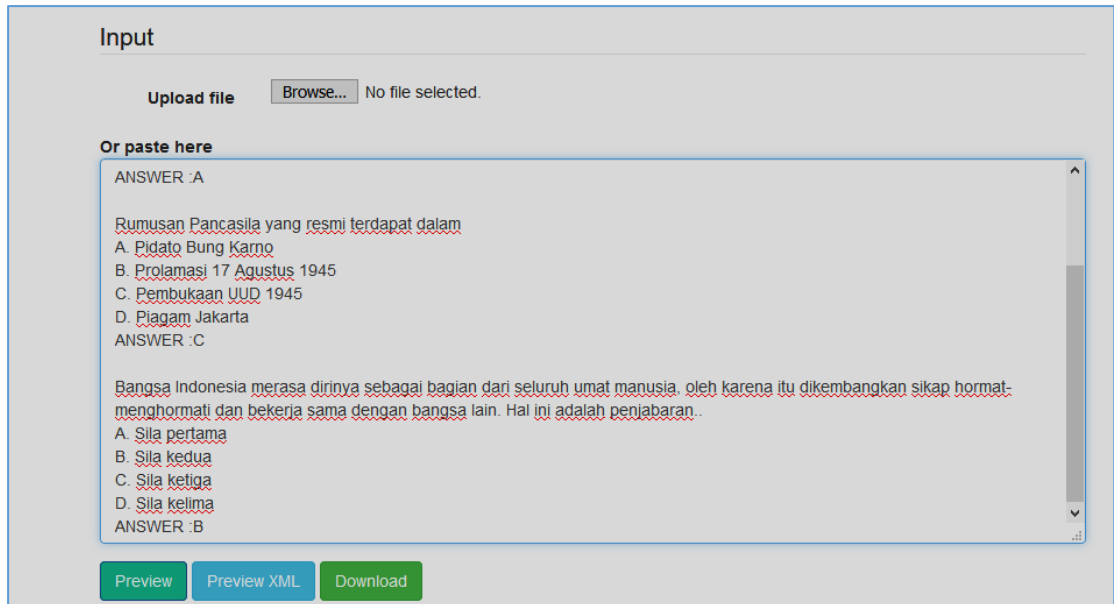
Input

Upload file Browse... No file selected.

Or paste here

ANSWER :A

Rumusan Pancasila yang resmi terdapat dalam
A. Pidato Bung Karno
B. Prolamasi 17 Agustus 1945
C. Pembukaan UUD 1945
D. Piagam Jakarta
ANSWER :C

Bangsa Indonesia merasa dirinya sebagai bagian dari seluruh umat manusia, oleh karena itu dikembangkan sikap hormat-menghormati dan bekerja sama dengan bangsa lain. Hal ini adalah penjabaran..
A. Sila pertama
B. Sila kedua
C. Sila ketiga
D. Sila kelima
ANSWER :B

Preview Preview XML Download